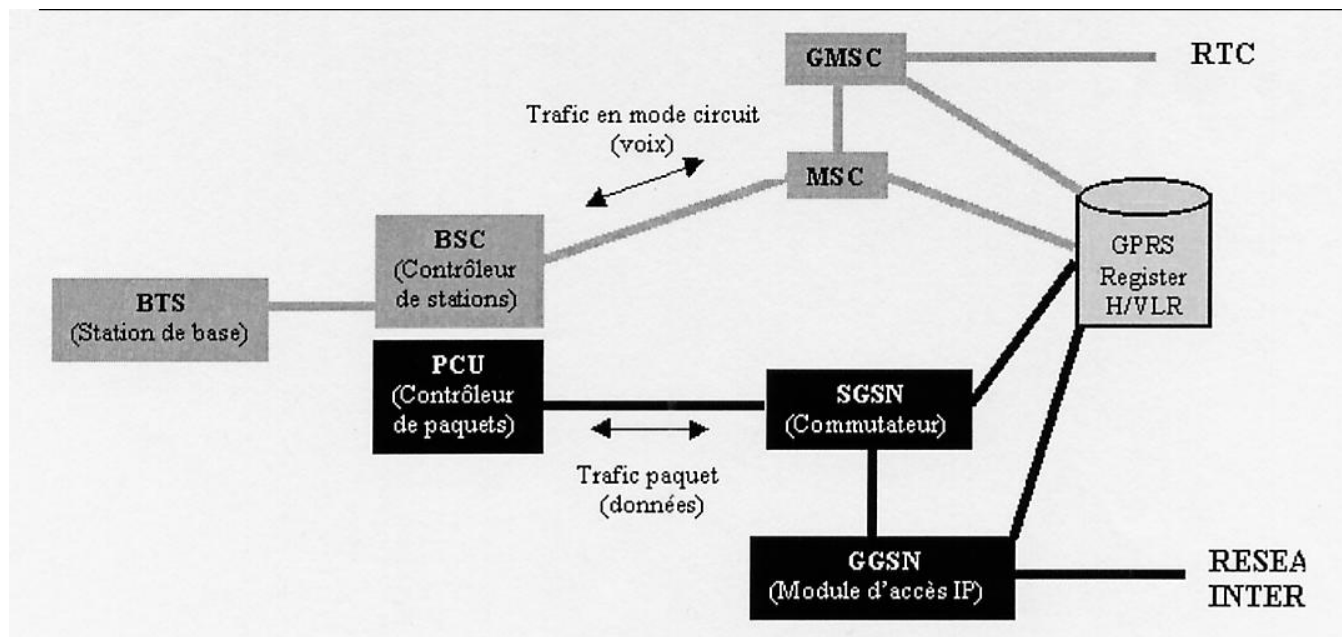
GMSC

RTC

Trafic en mode circuit (voix)

MSC

BSC (Contrôleur de stations)

GPRS Register H/VLR

BTS (Station de base)

PCU (Contrôleur de paquets)

SGSN (Commutateur)

Trafic paquet (données)

GGSN (Module d'accès IP)

RESEA INTER